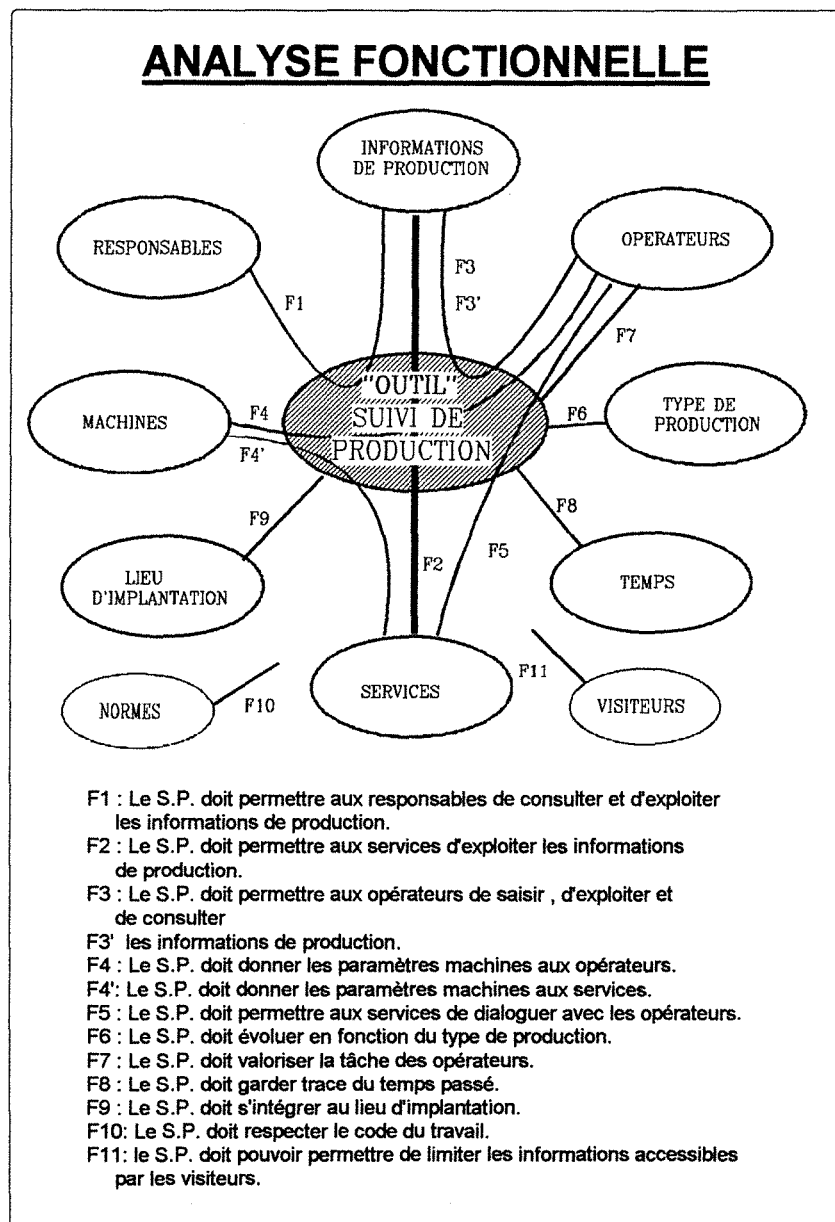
ANALYSE FONCTIONNELLE

INFORMATIONS DE PRODUCTION

RESPONSABLES

OPERATEURS

F3

F3'

F1

F7

"OUTIL" SUIVI DE PRODUCTION

MACHINES

F4

F4'

F6

TYPE DE PRODUCTION

F9

F8

F2

F5

LIEU D'IMPLANTATION

TEMPS

F11

SERVICES

NORMES

F10

VISITEURS

F1 : Le S.P. doit permettre aux responsables de consulter et d'exploiter les informations de production.
F2 : Le S.P. doit permettre aux services d'exploiter les informations de production.
F3 : Le S.P. doit permettre aux opérateurs de saisir , d'exploiter et de consulter
F3' les informations de production.
F4 : Le S.P. doit donner les paramètres machines aux opérateurs.
F4': Le S.P. doit donner les paramètres machines aux services.
F5 : Le S.P. doit permettre aux services de dialoguer avec les opérateurs.
F6 : Le S.P. doit évoluer en fonction du type de production.
F7 : Le S.P. doit valoriser la tâche des opérateurs.
F8 : Le S.P. doit garder trace du temps passé.
F9 : Le S.P. doit s'intégrer au lieu d'implantation.
F10: Le S.P. doit respecter le code du travail.
F11: le S.P. doit pouvoir permettre de limiter les informations accessibles par les visiteurs.